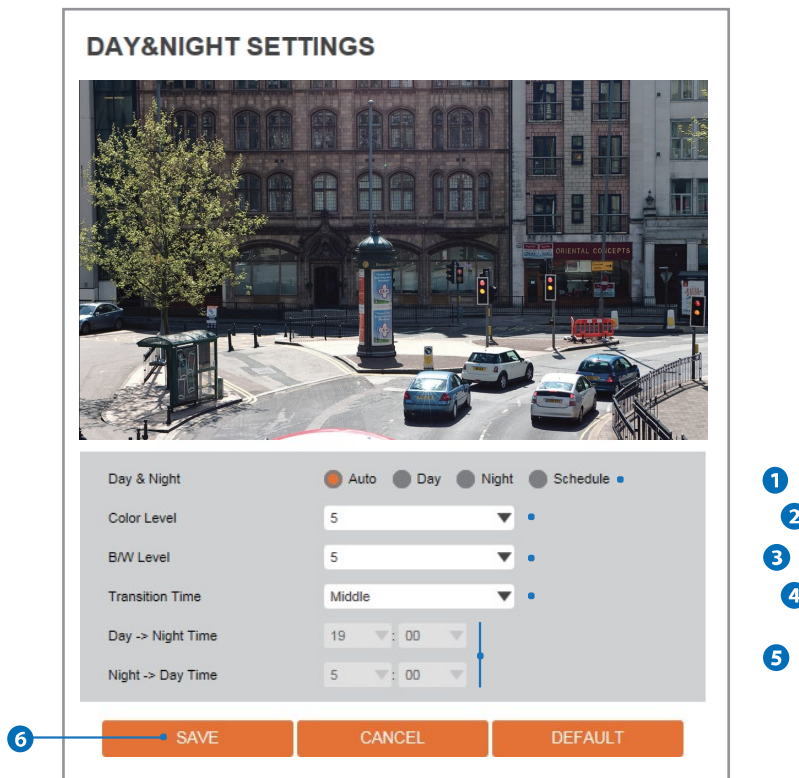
DAY&NIGHT SETTINGS

ORIENTAL CONCEPTS

| | |
|---|---|
| Day & Night | Auto Day Night Schedule |
| Color Level | 5 |
| B/W Level | 5 |
| Transition Time | Middle |
| Day -> Night Time | 19 : 00 |
| Night -> Day Time | 5 : 00 |

1
2
3
4
5
6

SAVE CANCEL DEFAULT